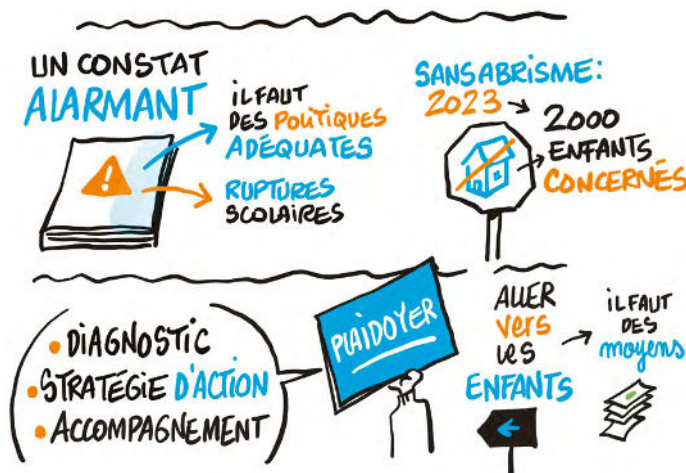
UN CONSTAT ALARMANT

IL FAUT DES POLITIQUES ADÉQUATES

RUPTURES SCOLAIRES

SANSABRISME: 2023 → 2000 ENFANTS CONCERNÉS

• DIAGNOSTIC
• STRATÉGIE D'ACTION
• ACCOMPAGNEMENT

PLAIDOYER

ALLER VERS LES ENFANTS

IL FAUT DES MOYENS